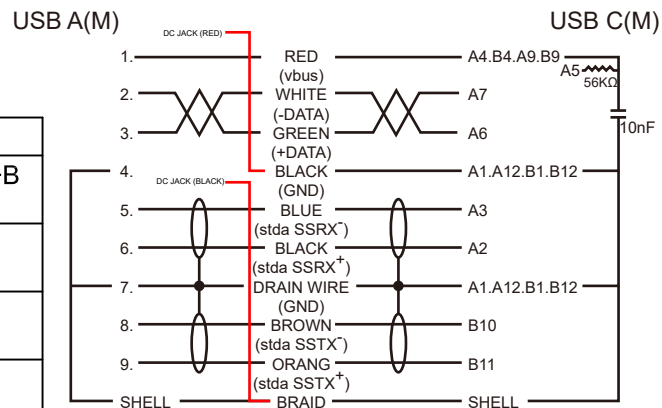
USB A(M)

USB C(M)

DC JACK (RED)

1. RED (vbus) A4.B4.A9.B9

A5 56KΩ

10nF

2. WHITE (-DATA) A7

3. GREEN (+DATA) A6

-B

4. BLACK (GND) A1.A12.B1.B12

DC JACK (BLACK)

5. BLUE (stda SSRX$^-$) A3

6. BLACK (stda SSRX$^+$) A2

7. DRAIN WIRE (GND) A1.A12.B1.B12

8. BROWN (stda SSTX$^-$) B10

9. ORANG (stda SSTX$^+$) B11

SHELL BRAID SHELL